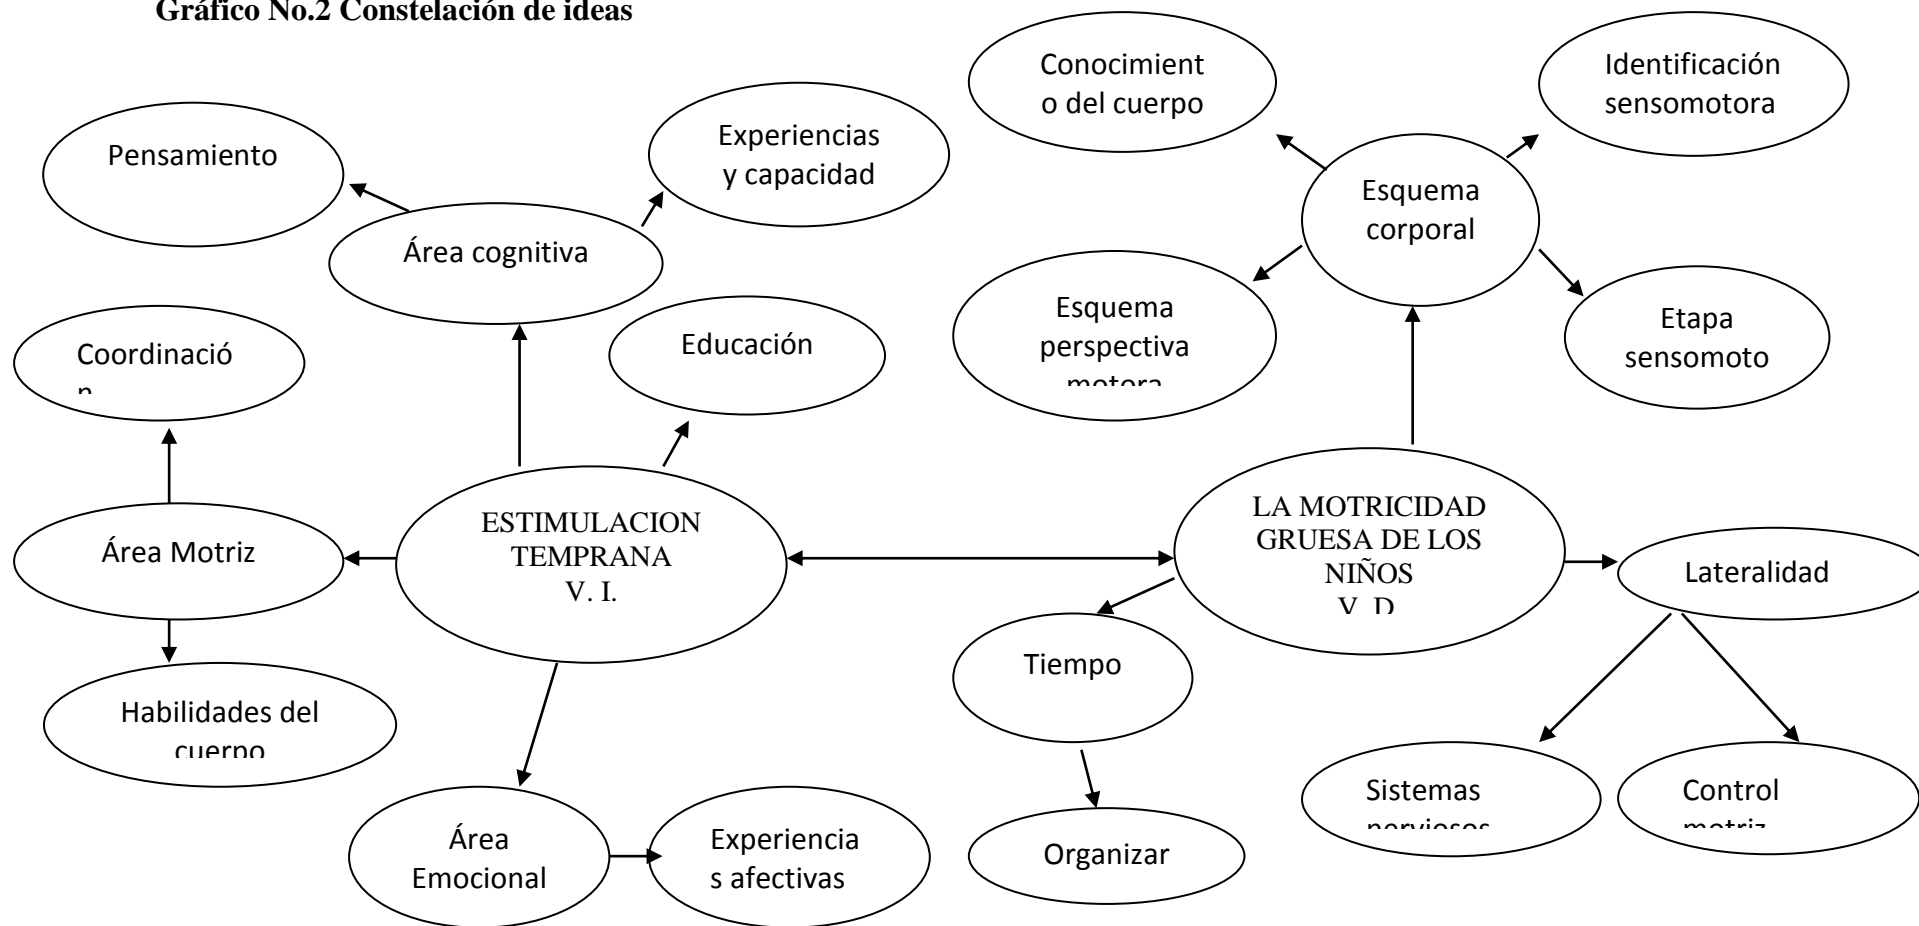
Gráfico No.2 Constelación de ideas

Pensamiento

Área cognitiva

Experiencias y capacidad

Educación

Coordinació n

Área Motriz

Habilidades del cuerpo

ESTIMULACION TEMPRANA V. I.

Área Emocional

Experiencia s afectivas

Conocimient o del cuerpo

Identificación sensomotora

Esquema corporal

Esquema perspectiva motora

Etapa sensomoto

LA MOTRICIDAD GRUESA DE LOS NIÑOS V. D.

Lateralidad

Tiempo

Organizar

Sistemas nerviosos

Control motriz